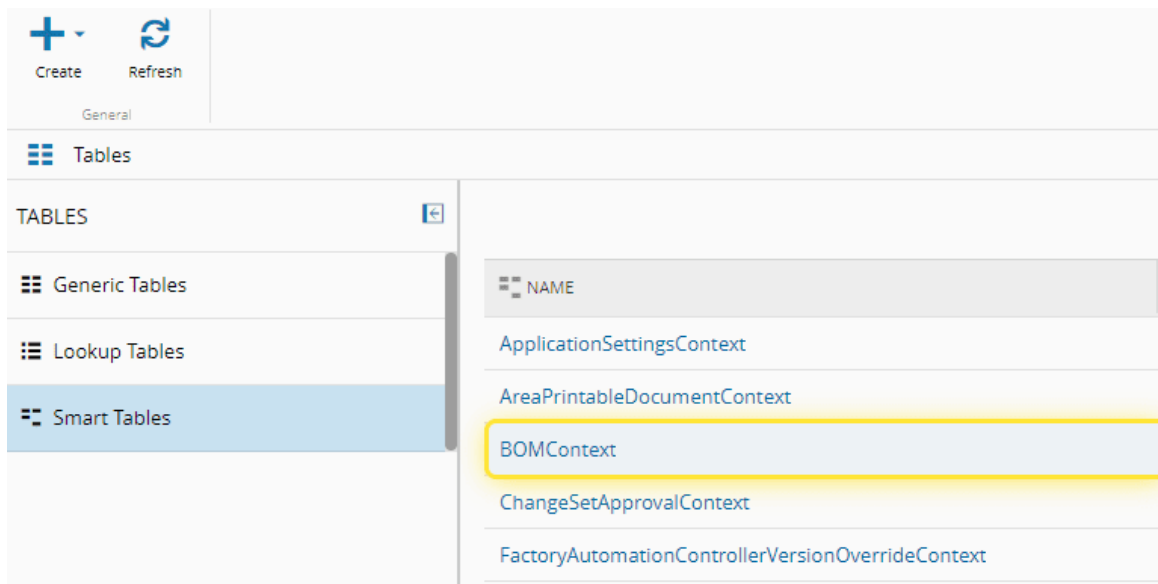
Create
Refresh
General

Tables

TABLES

Generic Tables
Lookup Tables
Smart Tables

| NAME |
|---|
| ApplicationSettingsContext |
| AreaPrintableDocumentContext |
| BOMContext |
| ChangeSetApprovalContext |
| FactoryAutomationControllerVersionOverrideContext |